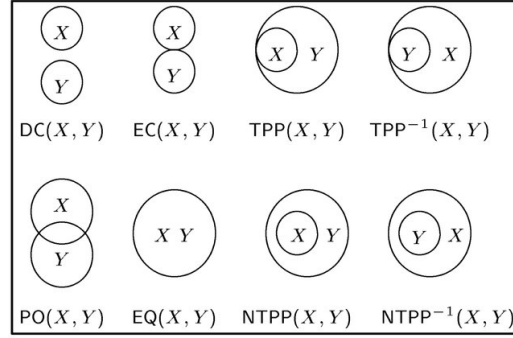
$X$ $Y$ $X$ $Y$ $X$ $Y$ $Y$ $X$

$\mathsf{DC}(X,Y)$ $\mathsf{EC}(X,Y)$ $\mathsf{TPP}(X,Y)$ $\mathsf{TPP}^{-1}(X,Y)$

$X$ $Y$ $X$ $Y$ $X$ $Y$ $Y$ $X$

$\mathsf{PO}(X,Y)$ $\mathsf{EQ}(X,Y)$ $\mathsf{NTPP}(X,Y)$ $\mathsf{NTPP}^{-1}(X,Y)$